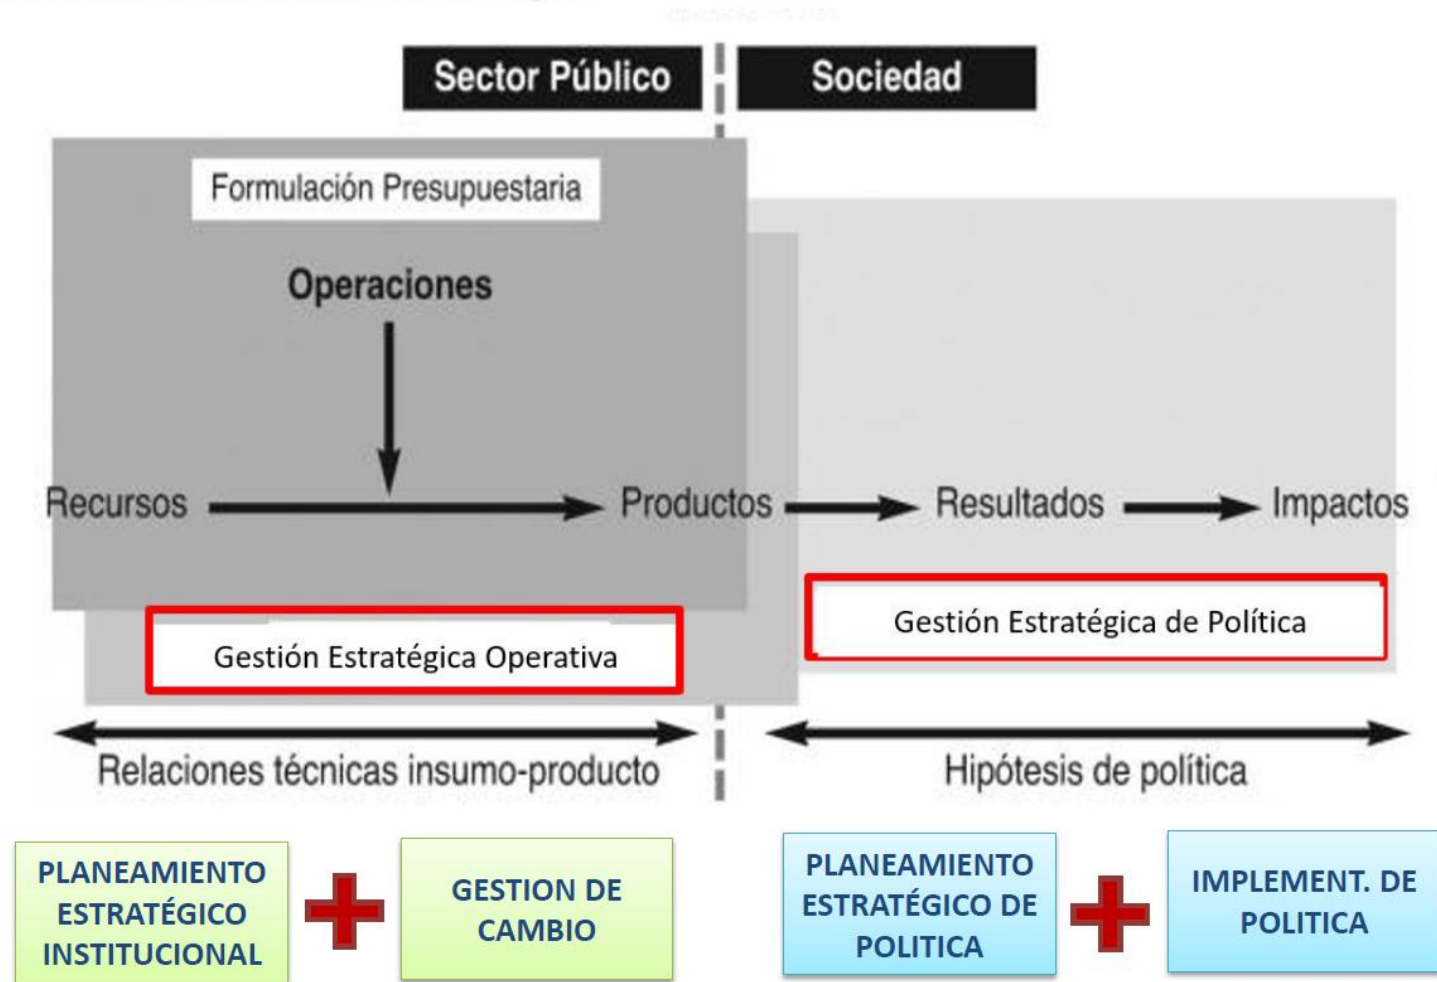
Sector Público

Sociedad

Formulación Presupuestaria

Operaciones

Recursos

Productos

Resultados

Impactos

Gestión Estratégica de Política

Gestión Estratégica Operativa

Relaciones técnicas insumo-producto

Hipótesis de política

PLANEAMIENTO ESTRATÉGICO INSTITUCIONAL

GESTION DE CAMBIO

PLANEAMIENTO ESTRATÉGICO DE POLITICA

IMPLEMENT. DE POLITICA